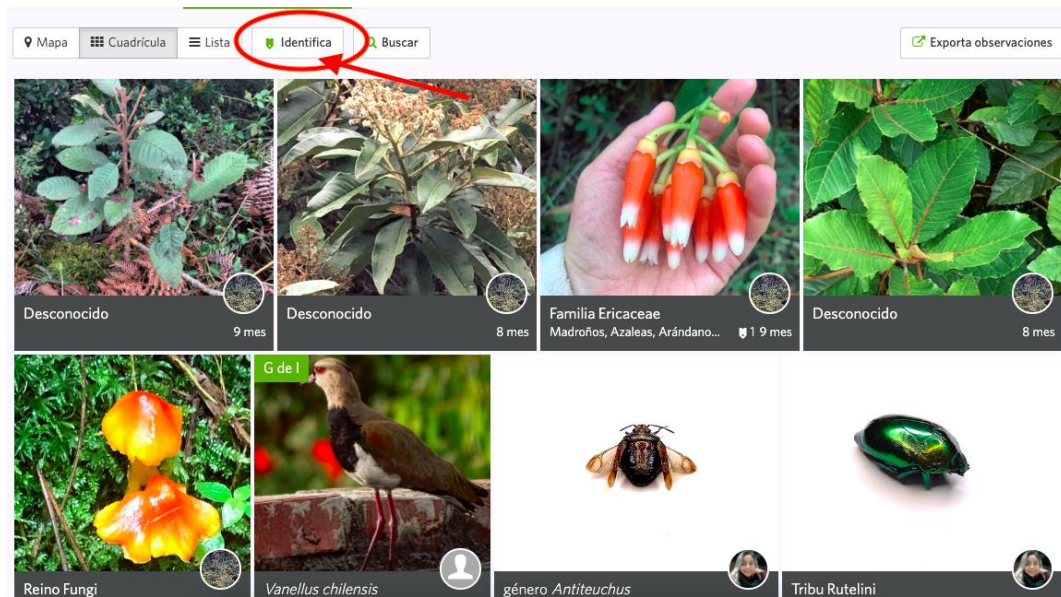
Mapa Cuadrícula Lista Identifica Buscar

Exporta observaciones

Desconocido
9 mes

Desconocido
8 mes

Familia Ericaceae
Madroños, Azaleas, Arándano...
1 9 mes

Desconocido
8 mes

Reino Fungi

G de I
Vanellus chilensis

género Antiteuchus

Tribu Rutelini